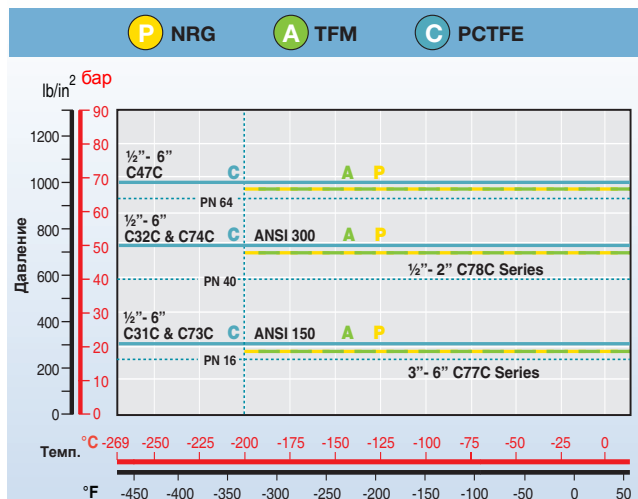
P NRG
A TFM
C PCTFE

lb/in$^2$ бар

Давление

1200
1000
800
600
400
200
0

90
80
70
60
50
40
30
20
10
0

½"- 6"
C47C
C
A P
PN 64

½"- 6"
C32C & C74C
C
ANSI 300
A P
PN 40
½"- 2" C78C Series

½"- 6"
C31C & C73C
C
ANSI 150
A P
PN 16
3"- 6" C77C Series

Темп.
°C -269 -250 -225 -200 -175 -150 -125 -100 -75 -50 -25 0

°F -450 -400 -350 -300 -250 -200 -150 -100 -50 0 50